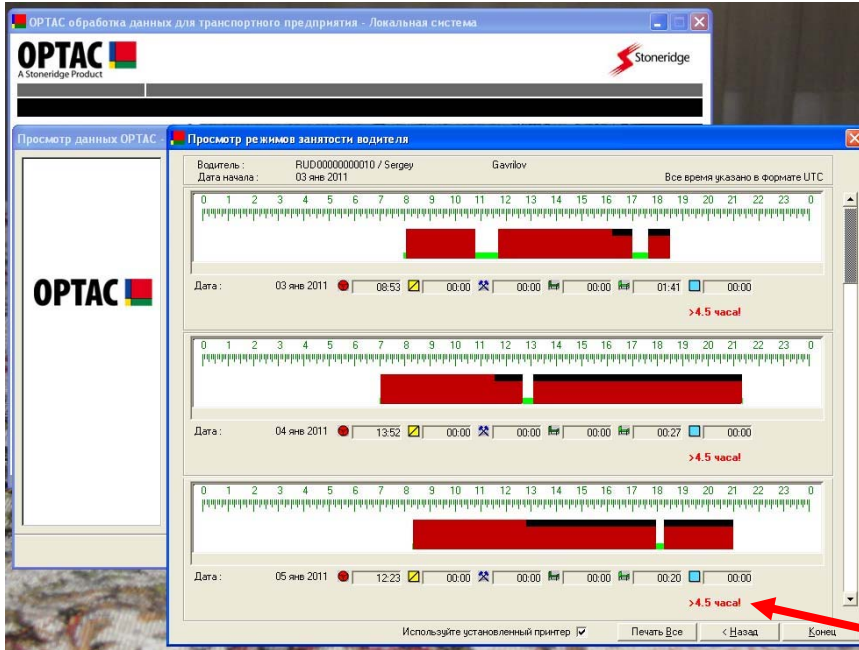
OPTAC обработка данных для транспортного предприятия - Локальная система

OPTAC
A Stoneridge Product

Stoneridge

Просмотр данных OPTAC -

OPTAC

Просмотр режимов занятости водителя

Водитель : RUD0000000010 / Sergey Gavrilov
Дата начала : 03 янв 2011
Все время указано в формате UTC

0 1 2 3 4 5 6 7 8 9 10 11 12 13 14 15 16 17 18 19 20 21 22 23 0

Дата : 03 янв 2011 08:53 00:00 00:00 00:00 01:41 00:00
>4.5 часа!

0 1 2 3 4 5 6 7 8 9 10 11 12 13 14 15 16 17 18 19 20 21 22 23 0

Дата : 04 янв 2011 13:52 00:00 00:00 00:00 00:27 00:00
>4.5 часа!

0 1 2 3 4 5 6 7 8 9 10 11 12 13 14 15 16 17 18 19 20 21 22 23 0

Дата : 05 янв 2011 12:23 00:00 00:00 00:00 00:20 00:00
>4.5 часа!

Используйте установленный принтер ✓
Печать Все
< Назад
Конец